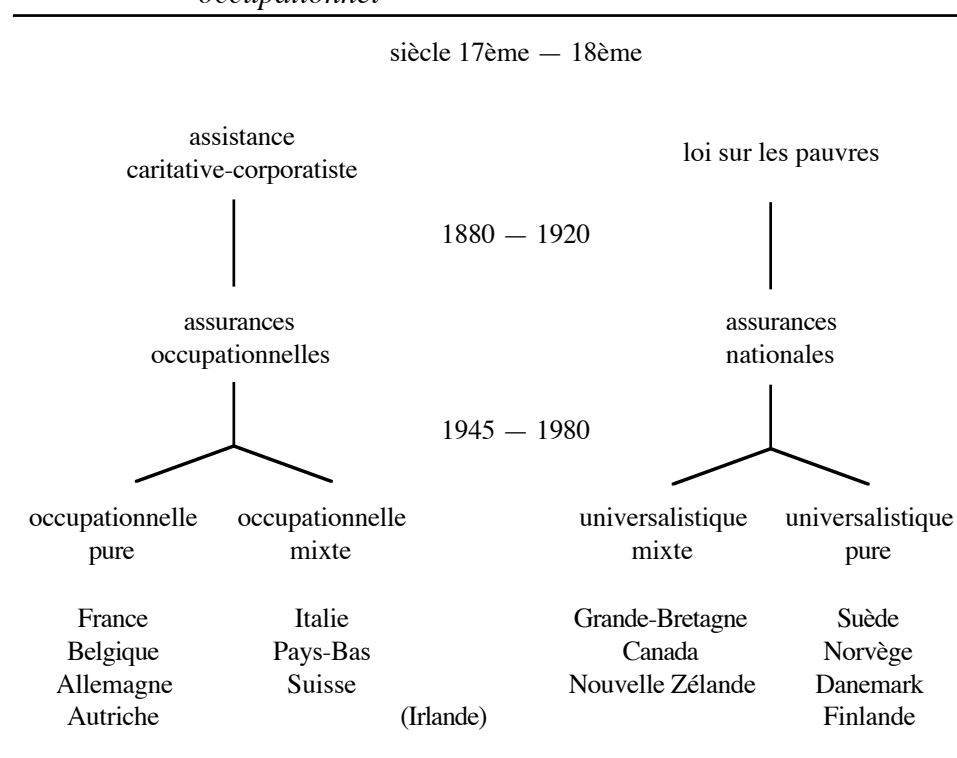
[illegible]

siècle 17ème — 18ème

assistance caritative-corporatiste

loi sur les pauvres

1880 — 1920

assurances occupationnelles

assurances nationales

1945 — 1980

occupationnelle pure

occupationnelle mixte

universalistique mixte

universalistique pure

France
Belgique
Allemagne
Autriche

Italie
Pays-Bas
Suisse

(Irlande)

Grande-Bretagne
Canada
Nouvelle Zélande

Suède
Norvège
Danemark
Finlande